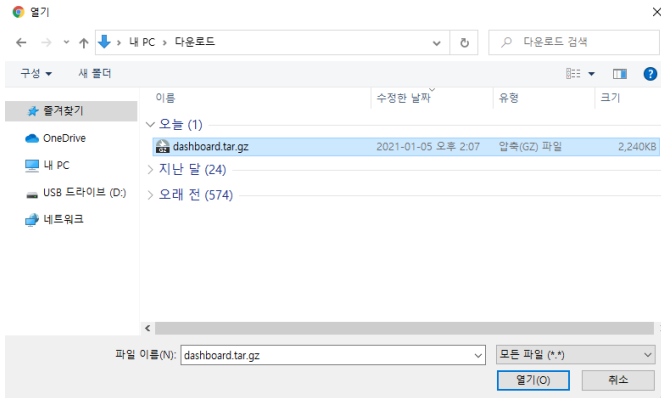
열기

내 PC > 다운로드

다운로드 검색

구성 ▾ 새 폴더

즐겨찾기
OneDrive
내 PC
USB 드라이브 (D:)
네트워크

| 이름 | 수정한 날짜 | 유형 | 크기 |
|---|---|---|---|
| 오늘 (1) | | | |
| dashboard.tar.gz | 2021-01-05 오후 2:07 | 압축(GZ) 파일 | 2,240KB |
| 지난 달 (24) | | | |
| 오래 전 (574) | | | |

파일 이름(N): dashboard.tar.gz
모든 파일 (*.*)
열기(O) 취소